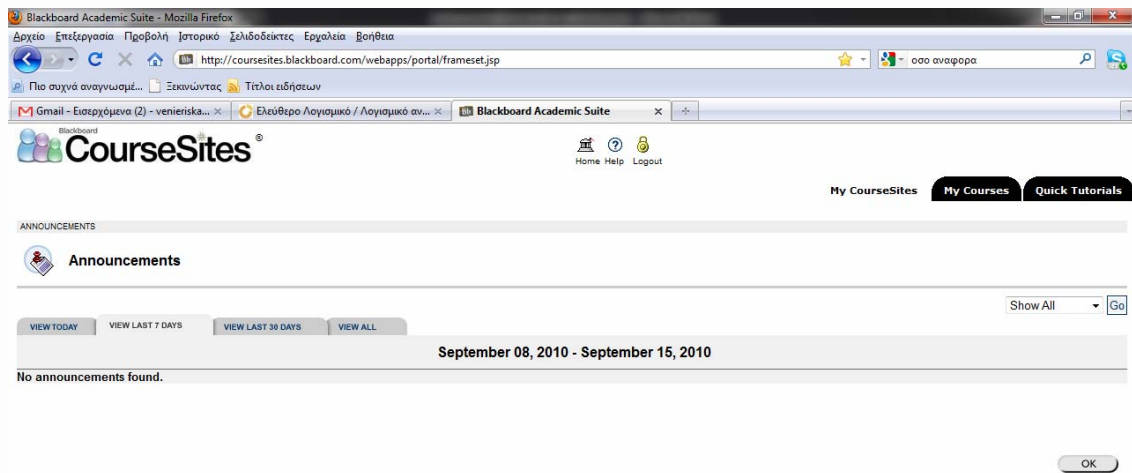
Blackboard Academic Suite - Mozilla Firefox

Αρχείο Επεξεργασία Προβολή Ιστορικό Σελιδοδείκτες Εργαλεία Βοήθεια

http://coursesites.blackboard.com/webapps/portal/frameset.jsp

οσο αναφορα

Πιο συχνά αναγνωσμέ... Ξεκινώντας Τίτλοι ειδήσεων

Gmail - Εισερχόμενα (2) - venieriska... × Ελεύθερο Λογισμικό / Λογισμικό αν... × Blackboard Academic Suite ×

Blackboard CourseSites®

Home Help Logout

My CourseSites My Courses Quick Tutorials

ANNOUNCEMENTS

Announcements

Show All Go

VIEW TODAY VIEW LAST 7 DAYS VIEW LAST 30 DAYS VIEW ALL

September 08, 2010 - September 15, 2010

No announcements found.

OK